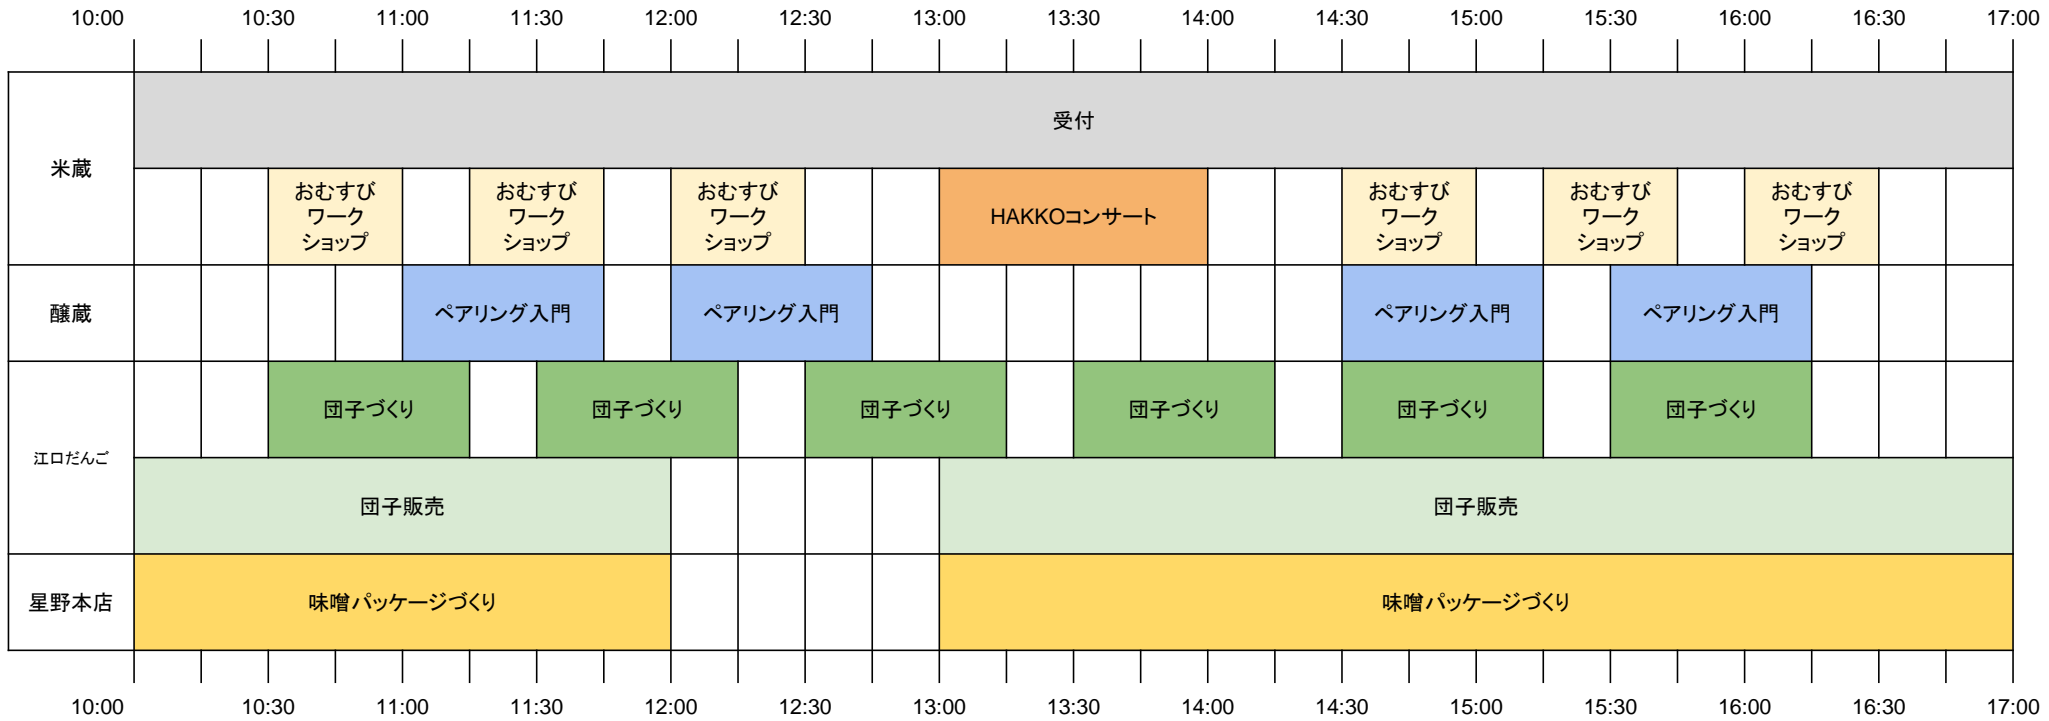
10:00 10:30 11:00 11:30 12:00 12:30 13:00 13:30 14:00 14:30 15:00 15:30 16:00 16:30 17:00

米蔵
受付
おむすびワークショップ
おむすびワークショップ
おむすびワークショップ
HAKKOコンサート
おむすびワークショップ
おむすびワークショップ
おむすびワークショップ

醸蔵
ペアリング入門
ペアリング入門
ペアリング入門
ペアリング入門

江口だんご
団子づくり
団子づくり
団子づくり
団子づくり
団子づくり
団子づくり
団子販売
団子販売

星野本店
味噌パッケージづくり
味噌パッケージづくり

10:00 10:30 11:00 11:30 12:00 12:30 13:00 13:30 14:00 14:30 15:00 15:30 16:00 16:30 17:00